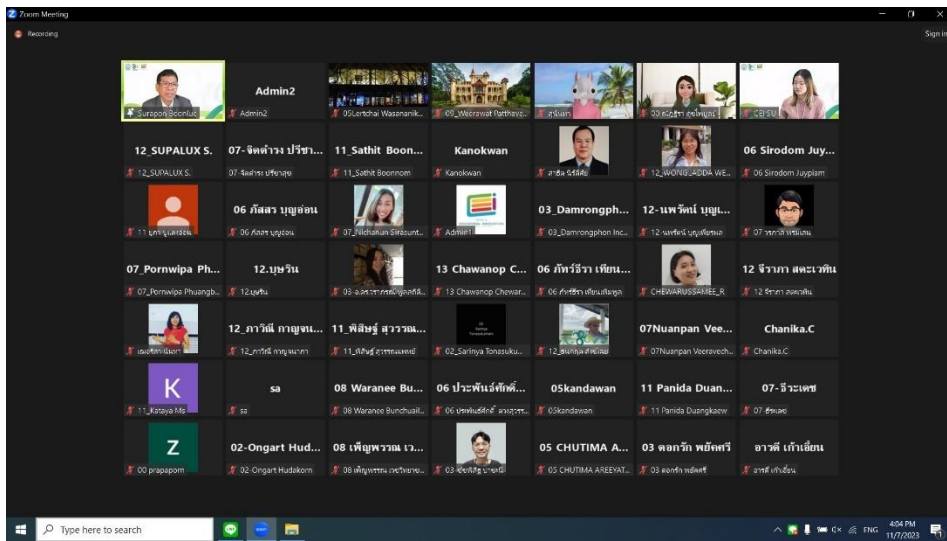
Zoom Meeting
Recording
Sign in

Surapon Boonlue

Admin2
Admin2

05Lertchai Wasananik...

09_Weerawat Patthaya...

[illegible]

00 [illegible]

CEI SU

12_SUPALUX S.
12_SUPALUX S.

07-จิตต์ดำรง ปรีชา...
07-จิตต์ดำรง ปรีชาสุข

11_Sathit Boon...
11_Sathit Boonnom

Kanokwan
Kanokwan

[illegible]

12_WONGJADDA WE...

06 Sirodom Juy...
06 Sirodom Juypiam

11 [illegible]

06 ภัสสร บุญอ่อน
06 ภัสสร บุญอ่อน

07_Nichanun Sirasunt...

Admin1

03_Damrongph...
03_Damrongphon Inc...

12-นพรัตน์ บุญเ...
12-นพรัตน์ บุญเพียรผล

07 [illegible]

07_Pornwipa Ph...
07_Pornwipa Phuangb...

12.บุษริน
12.บุษริน

03-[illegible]

13 Chawanop C...
13 Chawanop Chewar...

06 ภัทร์ธีรา เทียน...
06 ภัทร์ธีรา เทียนเพ็ญพูล

CHEWARUSSAMEE_R

12 จีราภา สดะเวทิน
12 จีราภา สดะเวทิน

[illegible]

12_ภาวิณี กาญจน...
12_ภาวิณี กาญจนาภา

11_พิสิษฐ์ สุวรรณ...
11_พิสิษฐ์ สุวรรณแพทย์

02_Sarinya Tonosuku...

12_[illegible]

07Nuanpan Vee...
07Nuanpan Veeravech...

Chanika.C
Chanika.C

K
11_Kataya Ms

sa
sa

08 Waranee Bu...
08 Waranee Bunchuail...

06 ประพันธ์ศักดิ์...
06 ประพันธ์ศักดิ์ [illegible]

05kandawan
05kandawan

11 Panida Duan...
11 Panida Duangkaew

07-ธีระเดช
07-ธีระเดช

Z
00 prapaporn

02-Ongart Hud...
02-Ongart Hudakorn

08 เพ็ญพรรณ เว...
08 เพ็ญพรรณ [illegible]

03-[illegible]

05 CHUTIMA A...
05 CHUTIMA AREEYAT...

03 ดอกรัก พยัคศรี
03 ดอกรัก พยัคศรี

อาจดี เก้าเอี้ยน
อาจดี เก้าเอี้ยน

Type here to search
ENG
4:04 PM
11/7/2023